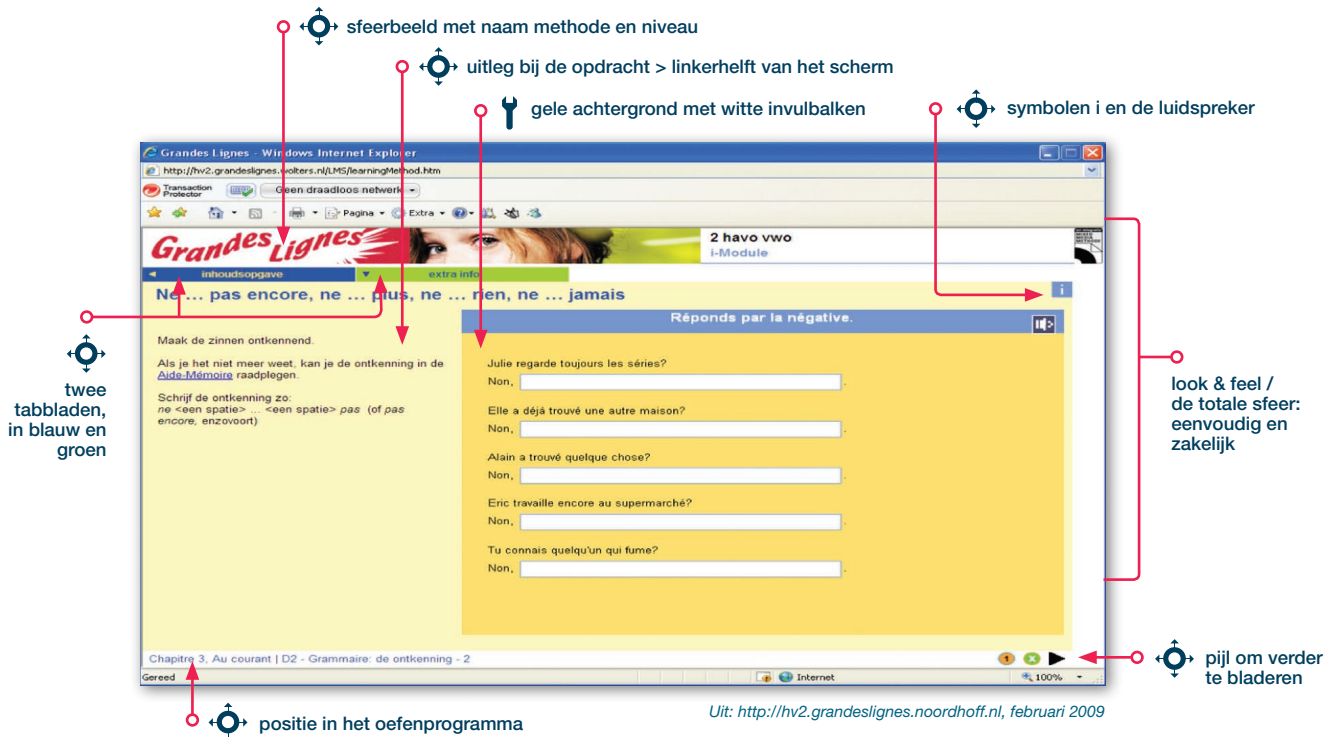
sfeerbeeld met naam methode en niveau

uitleg bij de opdracht > linkerhelft van het scherm

gele achtergrond met witte invulbalken

symbolen i en de luidspreker

Grandes Lignes - Windows Internet Explorer

http://hv2.grandeslignes.wolters.nl/LMS/learningMethod.htm

Transaction Protector

Geen draadloos netwerk

Pagina ▾ Extra ▾

Grandes Lignes

2 havo vwo
i-Module

◂ inhoudsopgave

▾ extra info

Ne ... pas encore, ne ... plus, ne ... rien, ne ... jamais

i

Réponds par la négative.

Maak de zinnen ontkennend.

Als je het niet meer weet, kan je de ontkenning in de Aide-Mémoire raadplegen.

Schrijf de ontkenning zo:
ne <een spatie> ... <een spatie> pas (of pas encore, enzovoort)

Julie regarde toujours les séries?
Non, .

Elle a déjà trouvé une autre maison?
Non, .

Alain a trouvé quelque chose?
Non, .

Eric travaille encore au supermarché?
Non, .

Tu connais quelqu'un qui fume?
Non, .

twee tabbladen, in blauw en groen

look & feel / de totale sfeer: eenvoudig en zakelijk

Chapitre 3, Au courant | D2 - Grammaire: de ontkenning - 2

Gereed

Internet

100%

pijl om verder te bladeren

positie in het oefenprogramma

Uit: http://hv2.grandeslignes.noordhoff.nl, februari 2009